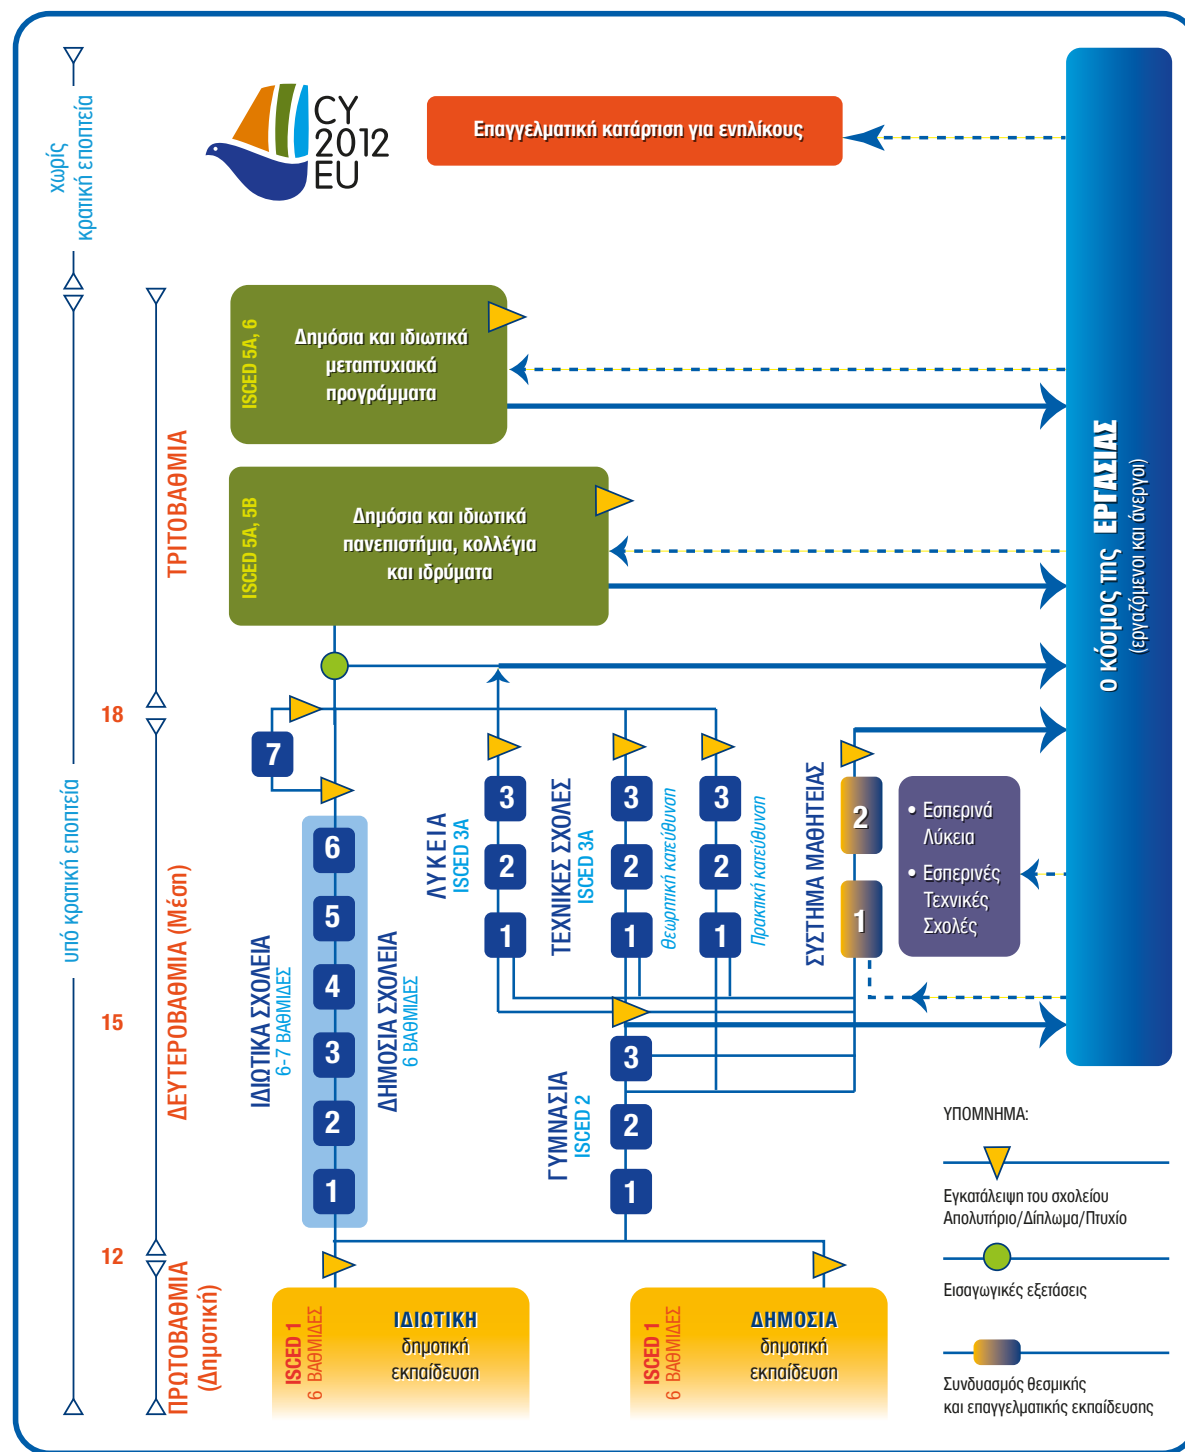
χωρίς κρατική εποπτεία

υπό κρατική εποπτεία

CY 2012 EU

Επαγγελματική κατάρτιση για ενηλίκους

ΤΡΙΤΟΒΑΘΜΙΑ

ISCED 5A, 6

Δημόσια και ιδιωτικά μεταπτυχιακά προγράμματα

ISCED 5A, 5B

Δημόσια και ιδιωτικά πανεπιστήμια, κολλέγια και ιδρύματα

ο κόσμος της ΕΡΓΑΣΙΑΣ (εργαζόμενοι και άνεργοι)

18

7

ΔΕΥΤΕΡΟΒΑΘΜΙΑ (Μέση)

15

ΙΔΙΩΤΙΚΑ ΣΧΟΛΕΙΑ 6-7 ΒΑΘΜΙΔΕΣ

6
5
4
3
2
1

ΔΗΜΟΣΙΑ ΣΧΟΛΕΙΑ 6 ΒΑΘΜΙΔΕΣ

ΛΥΚΕΙΑ ISCED 3A

3
2
1

ΤΕΧΝΙΚΕΣ ΣΧΟΛΕΣ ISCED 3A

3
2
1

Θεωρητική κατεύθυνση

3
2
1

Πρακτική κατεύθυνση

ΣΥΣΤΗΜΑ ΜΑΘΗΤΕΙΑΣ

2
1

• Εσπερινά Λύκεια
• Εσπερινές Τεχνικές Σχολές

ΓΥΜΝΑΣΙΑ ISCED 2

3
2
1

ΥΠΟΜΝΗΜΑ:

Εγκατάλειψη του σχολείου Απολυτήριο/Δίπλωμα/Πτυχίο

Εισαγωγικές εξετάσεις

Συνδυασμός θεσμικής και επαγγελματικής εκπαίδευσης

12

ΠΡΩΤΟΒΑΘΜΙΑ (Δημοτική)

ISCED 1 6 ΒΑΘΜΙΔΕΣ

ΙΔΙΩΤΙΚΗ δημοτική εκπαίδευση

ISCED 1 6 ΒΑΘΜΙΔΕΣ

ΔΗΜΟΣΙΑ δημοτική εκπαίδευση